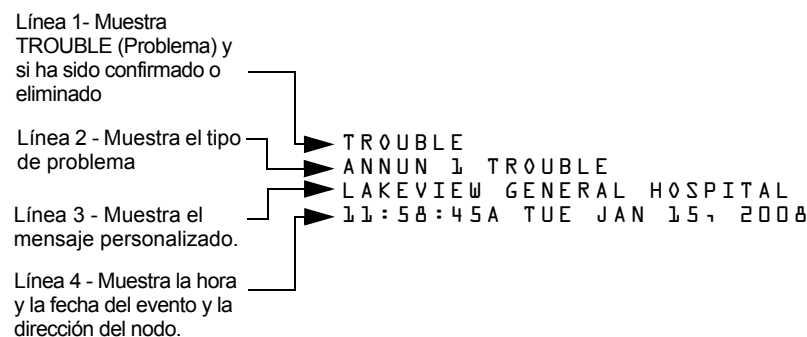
Línea 1- Muestra TROUBLE (Problema) y si ha sido confirmado o eliminado

Línea 2 - Muestra el tipo de problema

Línea 3 - Muestra el mensaje personalizado.

Línea 4 - Muestra la hora y la fecha del evento y la dirección del nodo.

TROUBLE
ANNUN 1 TROUBLE
LAKEVIEW GENERAL HOSPITAL
11:58:45A TUE JAN 15, 2008